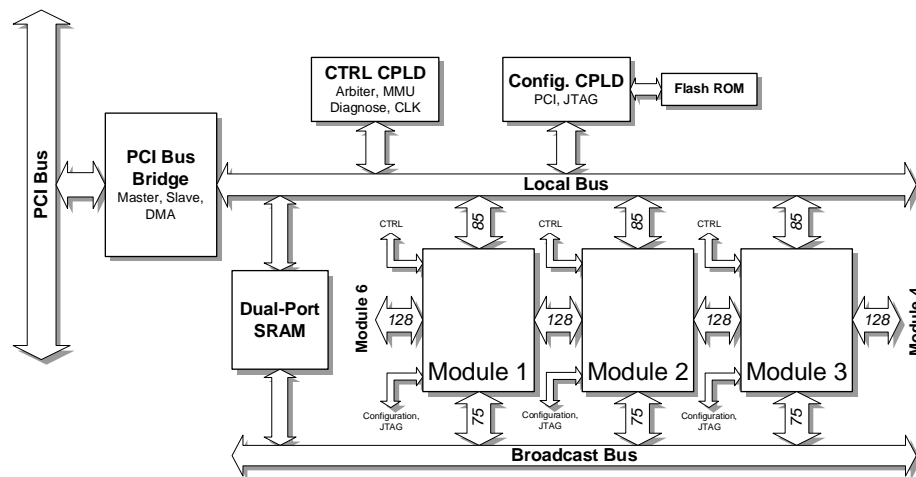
PCI Bus

PCI Bus Bridge
Master, Slave, DMA

CTRL CPLD
Arbiter, MMU
Diagnose, CLK

Config. CPLD
PCI, JTAG

Flash ROM

Local Bus

Dual-Port SRAM

Module 6

CTRL
85
128
Module 1
Configuration, JTAG
75

CTRL
85
128
Module 2
Configuration, JTAG
75

CTRL
85
128
Module 3
Configuration, JTAG
75

128
Module 4

Broadcast Bus